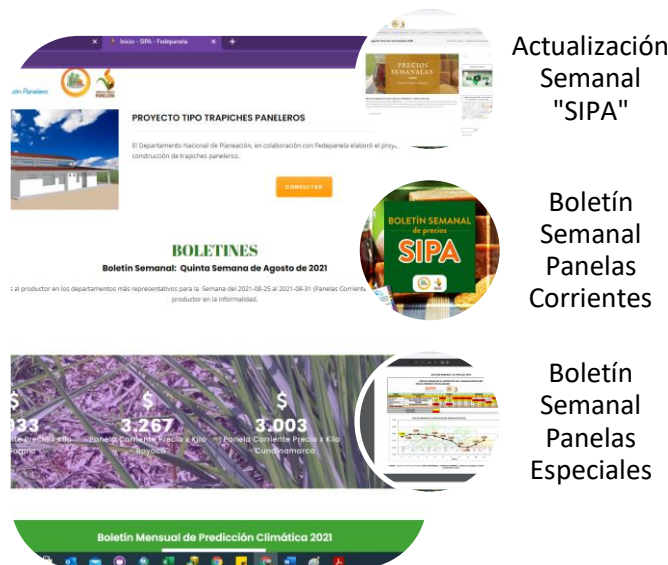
Inicio - SIPA - Fedepanela

ción Panelero

PROYECTO TIPO TRAPICHES PANELEROS

El Departamento Nacional de Planeación, en colaboración con Fedepanela elaboró el proye construcción de trapiches paneleros.

CONSULTAR

BOLETINES

Boletín Semanal: Quinta Semana de Agosto de 2021

s al productor en los departamentos más representativos para la Semana del 2021-08-25 al 2021-08-31 (Panelas Corriente productor en la informalidad.

$ 933 nte Precio x Kilo oquia

$ 3.267 Panela Corriente Precio x Kilo Boyacá

$ 3.003 Panela Corriente Precio x Kilo Cundinamarca

Boletín Mensual de Predicción Climática 2021

PRECIOS SEMANALES

BOLETÍN SEMANAL de precios SIPA

Actualización Semanal "SIPA"

Boletín Semanal Panelas Corrientes

Boletín Semanal Panelas Especiales